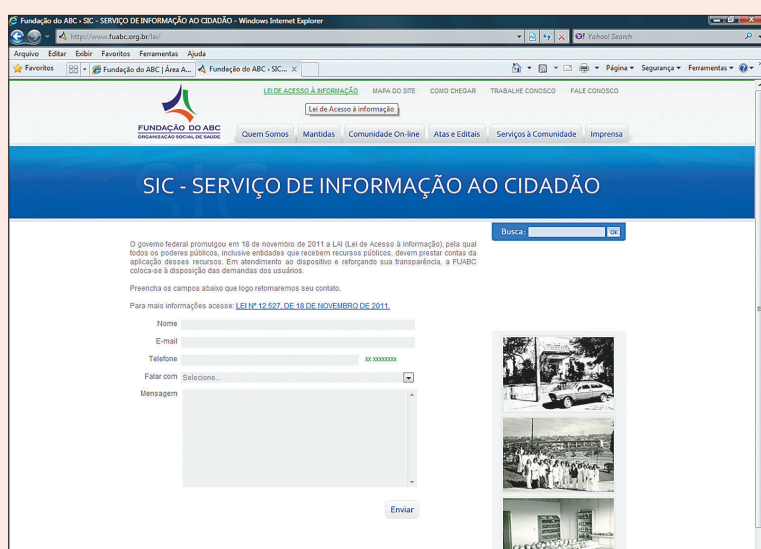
Fundação do ABC › SIC - SERVIÇO DE INFORMAÇÃO AO CIDADÃO - Windows Internet Explorer

http://www.fuabc.org.br/lai/

Yahoo! Search

Arquivo Editar Exibir Favoritos Ferramentas Ajuda

Favoritos

Fundação do ABC | Área A...

Fundação do ABC › SIC...

Página ▾ Segurança ▾ Ferramentas ▾

LEI DE ACESSO À INFORMAÇÃO MAPA DO SITE COMO CHEGAR TRABALHE CONOSCO FALE CONOSCO

Lei de Acesso à informação

FUNDAÇÃO DO ABC
ORGANIZAÇÃO SOCIAL DE SAÚDE

Quem Somos Mantidas Comunidade On-line Atas e Editais Serviços à Comunidade Imprensa

SIC - SERVIÇO DE INFORMAÇÃO AO CIDADÃO

Busca: OK

O governo federal promulgou em 18 de novembro de 2011 a LAI (Lei de Acesso à Informação), pela qual todos os poderes públicos, inclusive entidades que recebem recursos públicos, devem prestar contas da aplicação desses recursos. Em atendimento ao dispositivo e reforçando sua transparência, a FUABC coloca-se à disposição das demandas dos usuários.

Preencha os campos abaixo que logo retornaremos seu contato.

Para mais informações acesse: LEI Nº 12.527, DE 18 DE NOVEMBRO DE 2011.

Nome

E-mail

Telefone xx xxxxxxxx

Falar com Selecione...

Mensagem

Enviar